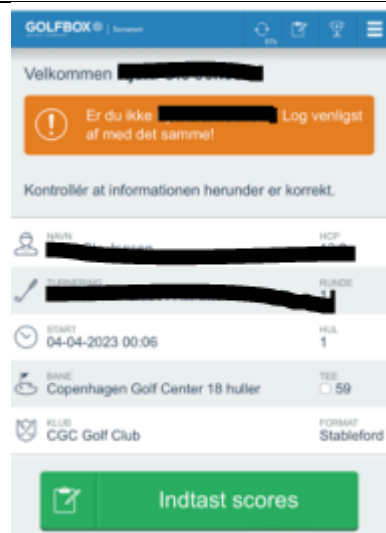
GOLFBOX | Turnering

0%

Velkommen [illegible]

Er du ikke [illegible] Log venligst af med det samme!

Kontrollér at informationen herunder er korrekt.

NAVN
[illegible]

HCP
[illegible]

TURNERING
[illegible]

RUNDE
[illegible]

START
04-04-2023 00:06

HUL
1

BANE
Copenhagen Golf Center 18 huller

TEE
59

KLUB
CGC Golf Club

FORMAT
Stableford

Indtast scores